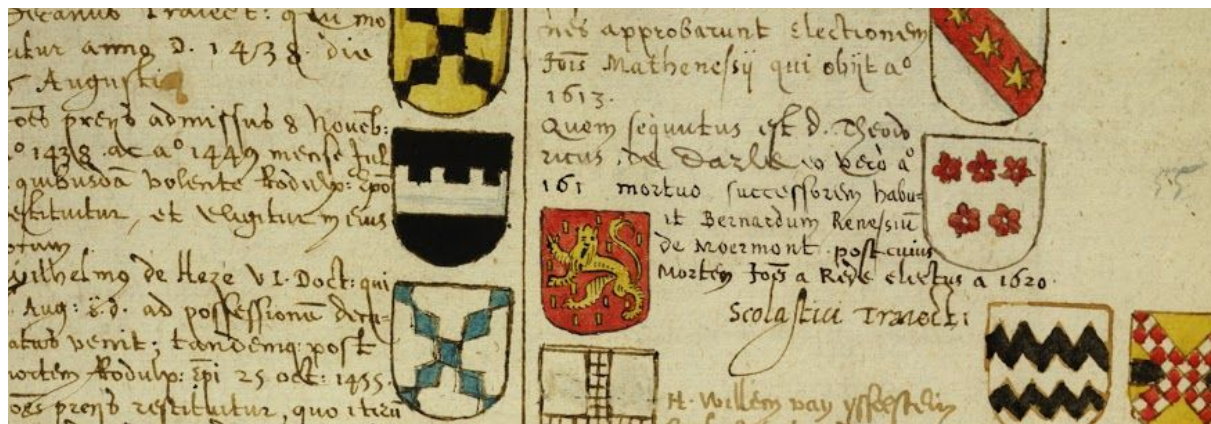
ecanus Traiect: qui mo
tur anno D. 1438. die
Augusti
Postea prius admissus 8 Novemb:
a° 1438. et a° 1449 mense Jul
quibusdam volente Rodulpho: Epo
stituitur, et eligitur in eius
otum
Wilhelmus de Heze V I. Doct: qui
Aug: &c. ad possessionem dira
atus venit; tandemque post
ortem Rodulphi: epi 25 oct: 1455.
ores prius restituitur, quo iteru

nis approbarunt electionem
Jois Mathenesij qui obijt a°
1613.
Quem sequutus est D. Theodo
ricus, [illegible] a° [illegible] a°
161 mortuo successorem habu
it Bernardum Renesium
de Woermont. post cuius
Mortem Jois a Reede electus a 1620.
Scolastici Traiect:

H. Willem van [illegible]